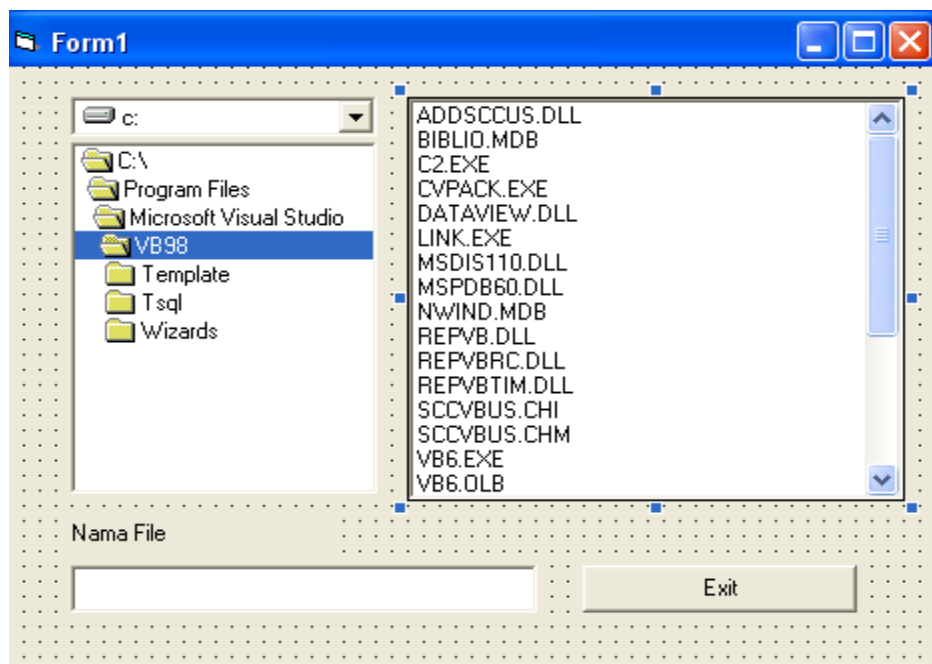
Form1

c:

C:\
Program Files
Microsoft Visual Studio
VB98
Template
Tsql
Wizards

ADDSCCUS.DLL
BIBLIO.MDB
C2.EXE
CVPACK.EXE
DATAVIEW.DLL
LINK.EXE
MSDIS110.DLL
MSPDB60.DLL
NWIND.MDB
REPVB.DLL
REPVBRC.DLL
REPVBTIM.DLL
SCCVBUS.CHI
SCCVBUS.CHM
VB6.EXE
VB6.OLB

Nama File

Exit